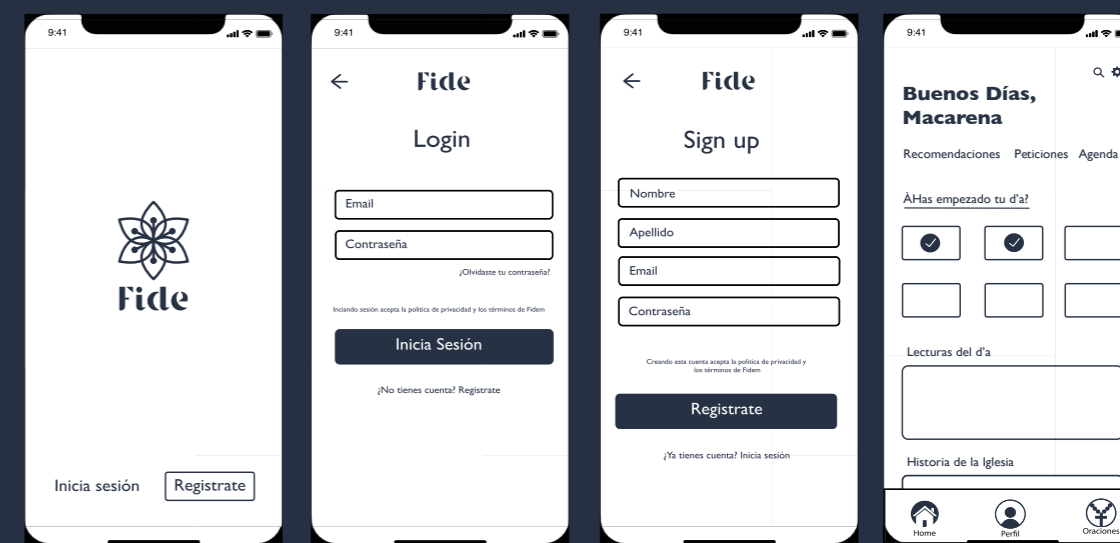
9:41

Fide

Inicia sesión Registrate

9:41

←

Fide

Login

Email

Contraseña

¿Olvidaste tu contraseña?

Inciando sesión acepta la política de privacidad y los términos de Fidem

Inicia Sesión

¿No tienes cuenta? Registrate

9:41

←

Fide

Sign up

Nombre

Apellido

Email

Contraseña

Creando esta cuenta acepta la política de privacidad y los términos de Fidem

Registrate

¿Ya tienes cuenta? Inicia sesión

9:41

Buenos Días, Macarena

Recomendaciones Peticiones Agenda

ÀHas empezado tu d'a?

Lecturas del d'a

Historia de la Iglesia

Home Perfil Oraciones